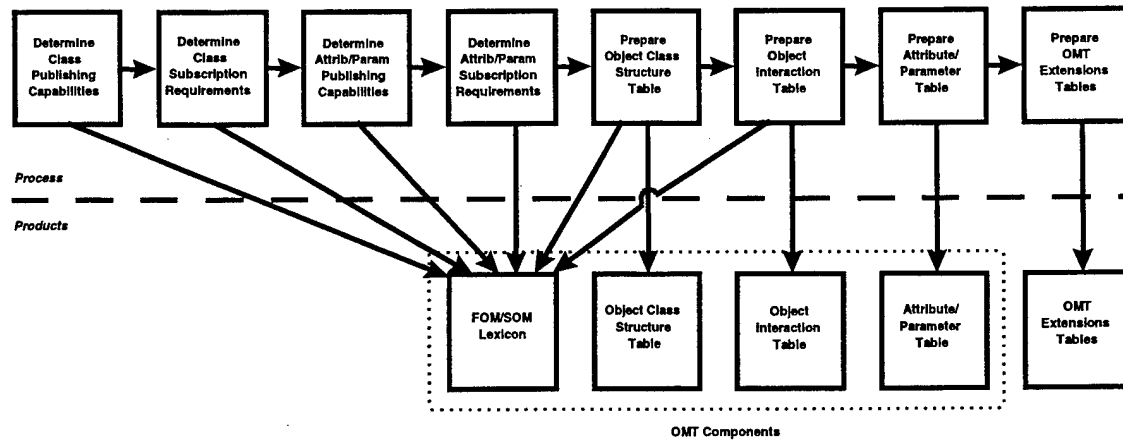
Determine Class Publishing Capabilities

Determine Class Subscription Requirements

Determine Attrib/Param Publishing Capabilities

Determine Attrib/Param Subscription Requirements

Prepare Object Class Structure Table

Prepare Object Interaction Table

Prepare Attribute/ Parameter Table

Prepare OMT Extensions Tables

Process

Products

FOM/SOM Lexicon

Object Class Structure Table

Object Interaction Table

Attribute/ Parameter Table

OMT Extensions Tables

OMT Components